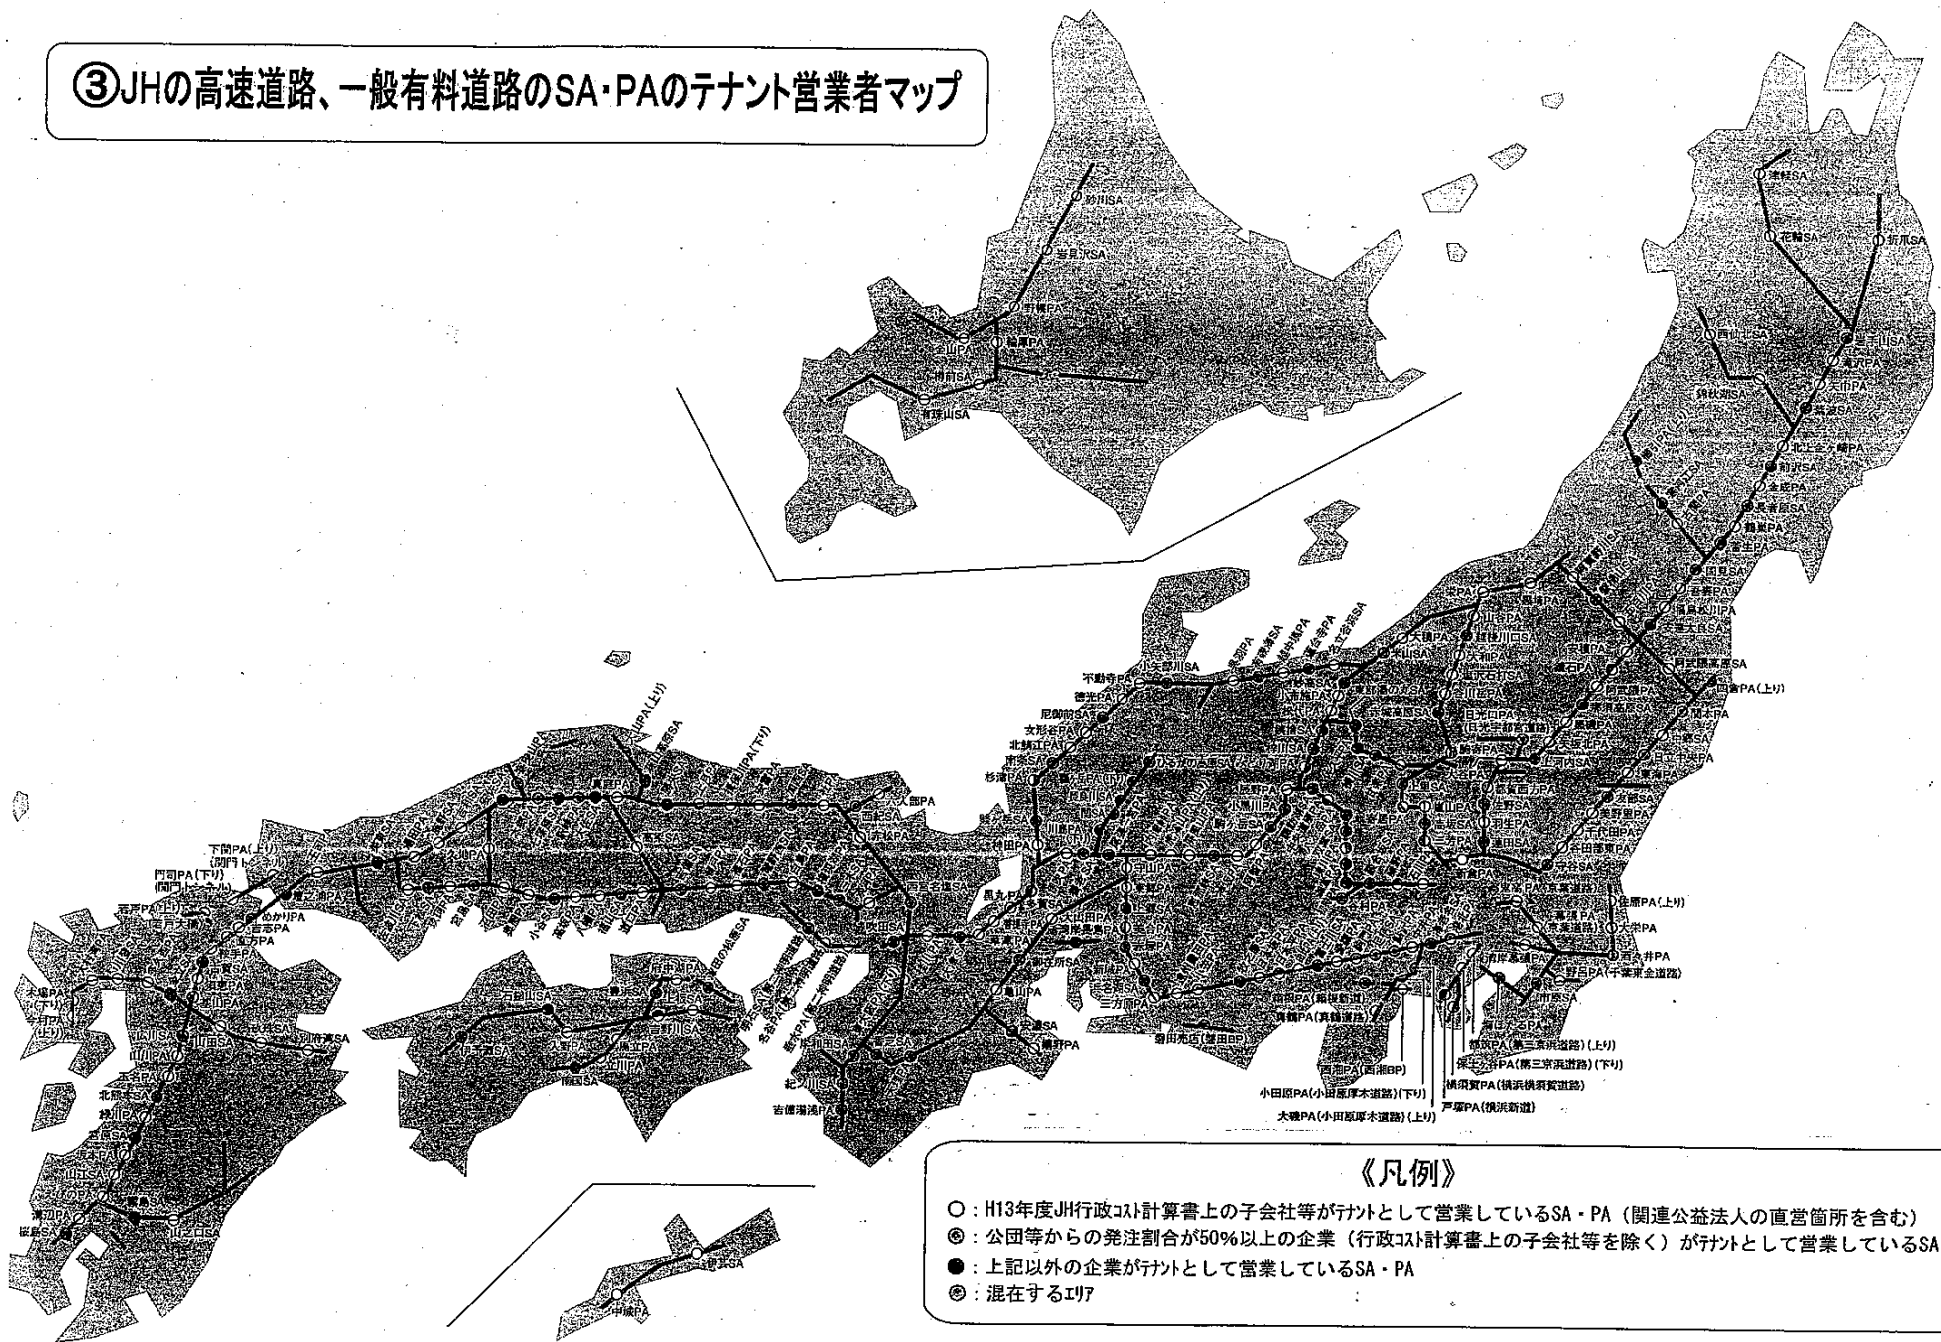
③JHの高速道路、一般有料道路のSA・PAのテナント営業者マップ

砂川SA
岩見沢SA
野幌PA
輪厚PA
金山PA
樽前SA
有珠山SA

津軽SA
花輪SA
折爪SA
岩手山SA
滝沢PA
錦秋湖SA
紫波SA
前沢SA
長者原SA
鶴巣PA
菅生PA
国見SA
吾妻PA
安達太良SA
阿武隈高原SA
鏡石PA
那須高原SA
上河内SA
友部SA
守谷SA
蓮田SA
羽生PA
佐野SA
高坂SA
三芳PA
海老名SA
足柄SA
富士川SA
日本坂PA
牧之原SA
浜名湖SA
三方原PA
磐田PA(磐田BP)
浜松SA
上郷SA
養老SA
多賀SA
尼御前SA
徳光PA
女形谷PA
北鯖江PA
杉津PA
賤ヶ岳SA
不動寺PA
小矢部川SA
有磯海SA
米山SA
大積PA
黒埼PA
越後川口SA
塩沢石打SA
谷川岳PA
赤城高原SA
駒寄PA
横川SA
甘楽PA
上里SA
諏訪湖SA
梓川SA
姨捨SA
小布施PA
双葉SA
談合坂SA
石川PA
恵那峡SA
屏風山PA
内津峠PA
尾張一宮PA
御在所SA
安濃SA
亀山PA
大内山PA
紀ノ川SA
吉備湯浅PA
岸和田SA
大津SA
草津PA
名神
黒丸PA
宝塚SA
西宮名塩SA
赤松PA
加西SA
三木SA
淡路SA
室津PA
竜野西SA
大佐SA
福山SA
小谷SA
宮島SA
佐波川SA
美東SA
下関PA(上り)
(関門トンネル)
門司PA(下り)
(関門トンネル)
めかりPA
吉志PA
若戸PA(上り)
古賀SA
広川SA
山川PA
北熊本SA
宮原SA
桜島SA
溝辺PA
霧島SA
えびのPA
山之口SA
大村湾SA
金立SA
基山PA
別府湾SA
大山PA
入野PA
豊浜SA
石鎚山SA
伊予灘SA
吉野川SA
上板SA
鳴門西PA
松山SA
南国SA
立川PA
伊芸SA
許田PA

住原PA(上り)
大栄PA
酒々井PA
千代田PA
市原SA
野呂PA(千葉東金道路)
保土ヶ谷PA(第三京浜道路)(下り)
都筑PA(第三京浜道路)(上り)
横須賀PA(横浜横須賀道路)
戸塚PA(横浜新道)
小田原PA(小田原厚木道路)(下り)
大磯PA(小田原厚木道路)(上り)
西湘PA(西湘BP)
箱根PA(箱根新道)
真鶴PA(真鶴道路)

《凡例》
○：H13年度JH行政コスト計算書上の子会社等がテナントとして営業しているSA・PA（関連公益法人の直営箇所を含む）
◎：公団等からの発注割合が50%以上の企業（行政コスト計算書上の子会社等を除く）がテナントとして営業しているSA
●：上記以外の企業がテナントとして営業しているSA・PA
◎：混在するエリア